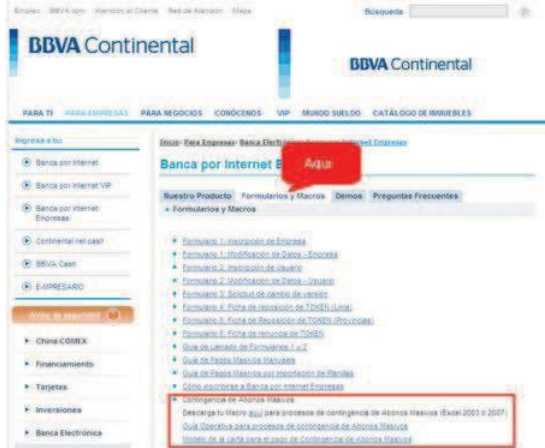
Empleo BBVA.com Atención al Cliente Red de Atención Mapa Búsqueda

BBVA Continental

BBVA Continental

PARA TI PARA EMPRESAS PARA NEGOCIOS CONÓCENOS VIP MUNDO SUELDO CATÁLOGO DE INMUEBLES

Ingresa a tu:

Banca por Internet

Banca por Internet VIP

Banca por Internet Empresas

Continental net cash

BBVA Cash

E-XPRESARIO

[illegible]

China COMEX

Financiamiento

Tarjetas

Inversiones

Banca Electrónica

Inicio > Para Empresas > Banca Electrónica > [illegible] > Internet Empresas

Banca por Internet E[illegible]

Aquí

Nuestro Producto Formularios y Macros Demos Preguntas Frecuentes

Formularios y Macros

Formulario 1: Inscripción de Empresa

Formulario 1: Modificación de Datos - Empresa

Formulario 2: Inscripción de Usuario

Formulario 2: Modificación de Datos - Usuario

Formulario 3: Solicitud de cambio de versión

Formulario 4: Ficha de recepción de TOKEN (Lima)

Formulario 5: Ficha de Recepción de TOKEN (Provincias)

Formulario 6: Ficha de renuncia de TOKEN

Guía de Llenado de Formularios 1 y 2

Guía de Pagos Masivos Manuales

Guía de Pagos Masivos por Importación de Planillas

Cómo inscribirse a Banca por Internet Empresas

Contingencia de Abonos Masivos

Descarga tu Macro aquí para procesos de contingencia de Abonos Masivos (Excel 2003 o 2007)

Guía Operativa para procesos de contingencia de Abonos Masivos

Modelo de la carta para el pago de Contingencia de Abonos Masivos